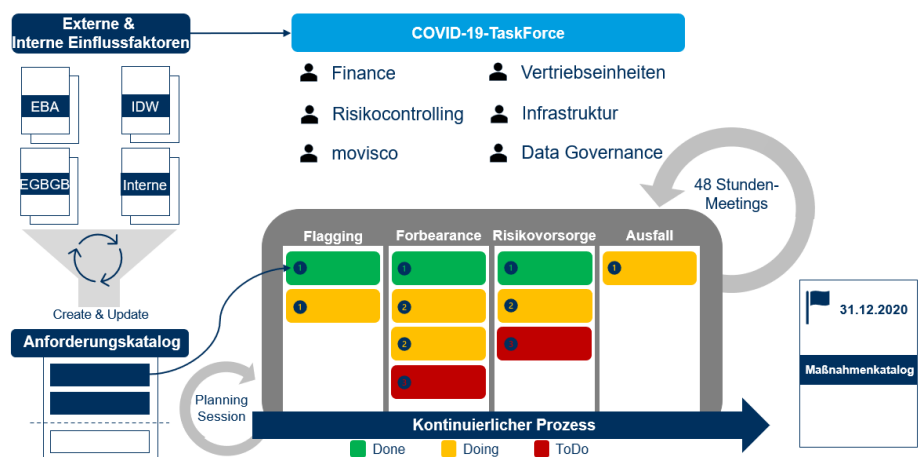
Externe & Interne Einflussfaktoren

EBA

IDW

EGBGB

Interne

Create & Update

Anforderungskatalog

COVID-19-TaskForce

Finance

Vertriebseinheiten

Risikocontrolling

Infrastruktur

movisco

Data Governance

48 Stunden-Meetings

Flagging

Forbearance

Risikovorsorge

Ausfall

1

1

1

2

2

3

1

2

3

1

Planning Session

Kontinuierlicher Prozess

Done

Doing

ToDo

31.12.2020

Maßnahmenkatalog